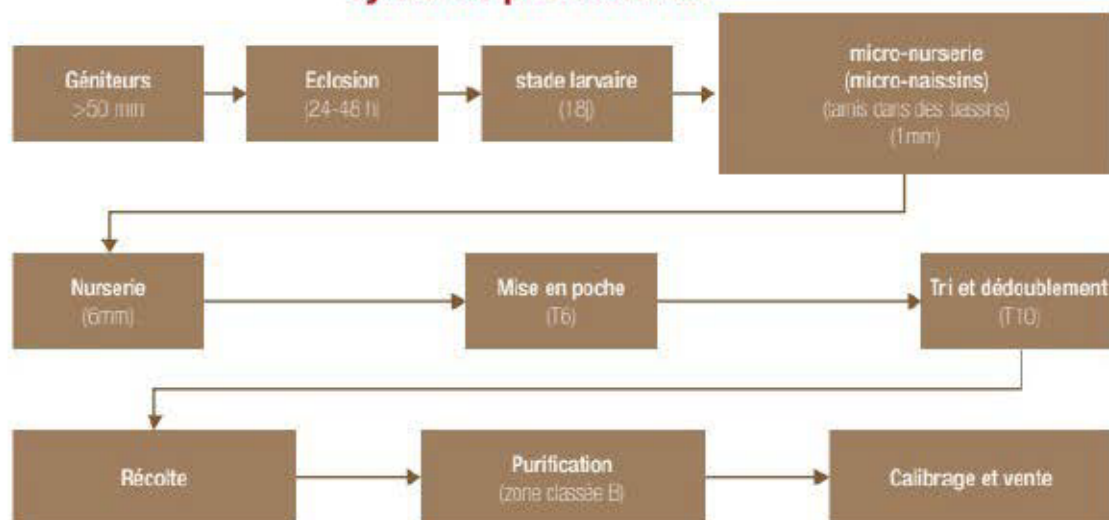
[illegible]

Géniteurs
>50 mm

Eclosion
(24-48 h)

stade larvaire
(18j)

micro-nurserie
(micro-naissins)
(tamis dans des bassins)
(1mm)

Nurserie
(6mm)

Mise en poche
(T6)

Tri et dédoublement
(T10)

Récolte

Purification
(zone classée B)

Calibrage et vente